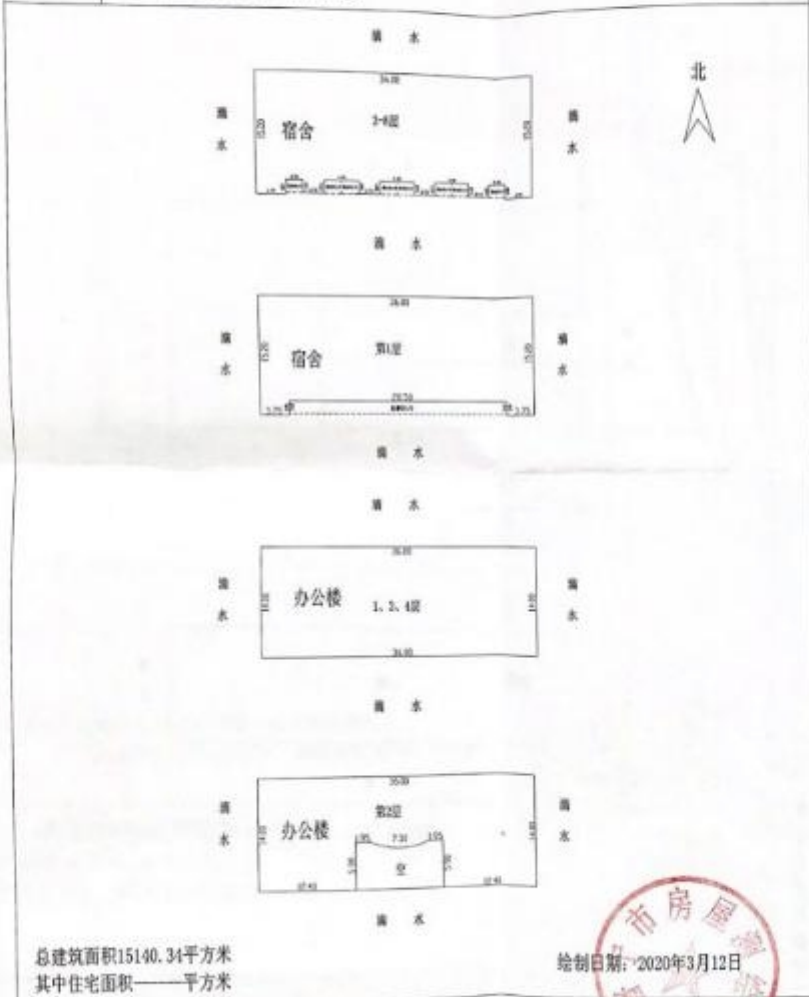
滴 水

北

34.00

滴 水

宿舍

2-6层

滴 水

滴 水

34.00

滴 水

宿舍

第1层

滴 水

滴 水

滴 水

34.00

滴 水

办公楼

1、3、4层

滴 水

34.00

滴 水

34.00

滴 水

办公楼

第2层

7.30

空

滴 水

滴 水

总建筑面积15140.34平方米
其中住宅面积———平方米

绘制日期：2020年3月12日

市房屋